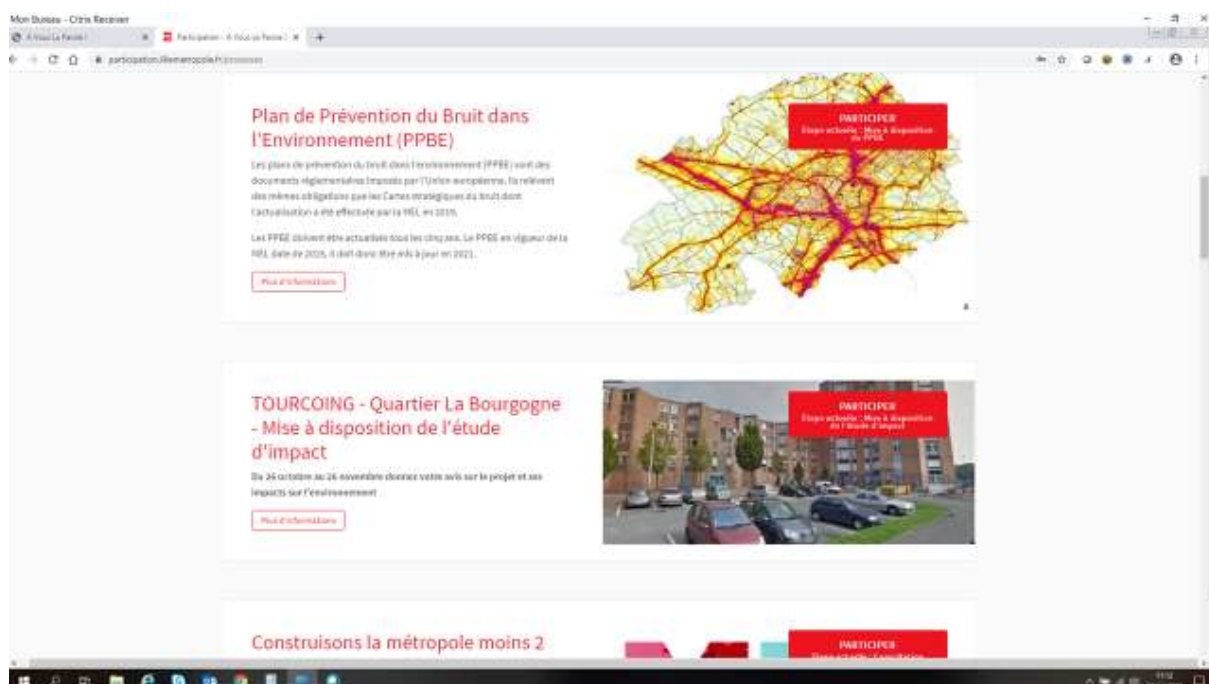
Mon Bureau - Citrix Receiver

À Vous La Parole | Participation - À Vous La Parole

participation.lillemetropole.fr/processes

Plan de Prévention du Bruit dans l'Environnement (PPBE)

Les plans de prévention du bruit dans l'environnement (PPBE) sont des documents réglementaires imposés par l'Union européenne. Ils relèvent des mêmes obligations que les Cartes stratégiques du bruit dont l'actualisation a été effectuée par la MEL en 2019.

Les PPBE doivent être actualisés tous les cinq ans. Le PPBE en vigueur de la MEL date de 2015, il doit donc être mis à jour en 2021.

Plus d'informations

PARTICIPER
Étape actuelle : Mise à disposition du PPBE

TOURCOING - Quartier La Bourgogne - Mise à disposition de l'étude d'impact

Du 26 octobre au 26 novembre donnez votre avis sur le projet et ses impacts sur l'environnement

Plus d'informations

PARTICIPER
Étape actuelle : Mise à disposition de l'étude d'impact

Construisons la métropole moins 2

PARTICIPER
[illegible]